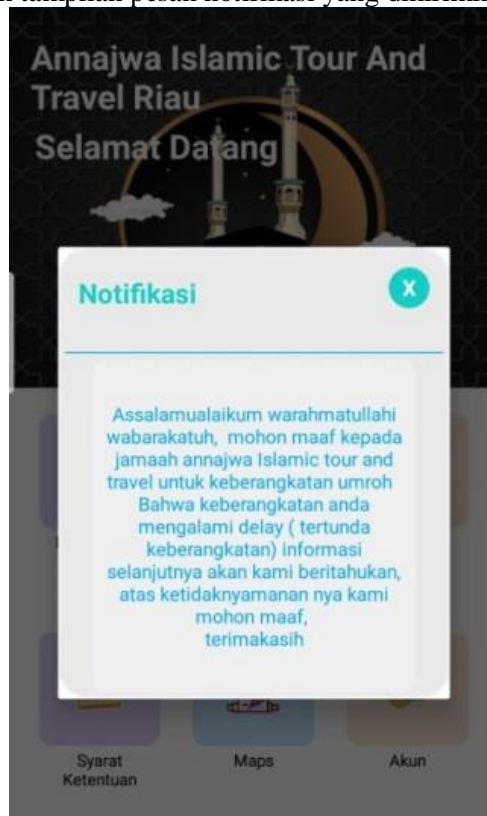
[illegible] tampilan pesan notifikasi yang dikirimk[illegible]

Annajwa Islamic Tour And Travel Riau

Selamat Datang

Notifikasi

X

Assalamualaikum warahmatullahi wabarakatuh, mohon maaf kepada jamaah annajwa Islamic tour and travel untuk keberangkatan umroh Bahwa keberangkatan anda mengalami delay ( tertunda keberangkatan) informasi selanjutnya akan kami beritahukan, atas ketidaknyamanan nya kami mohon maaf, terimakasih

Syarat Ketentuan

Maps

Akun